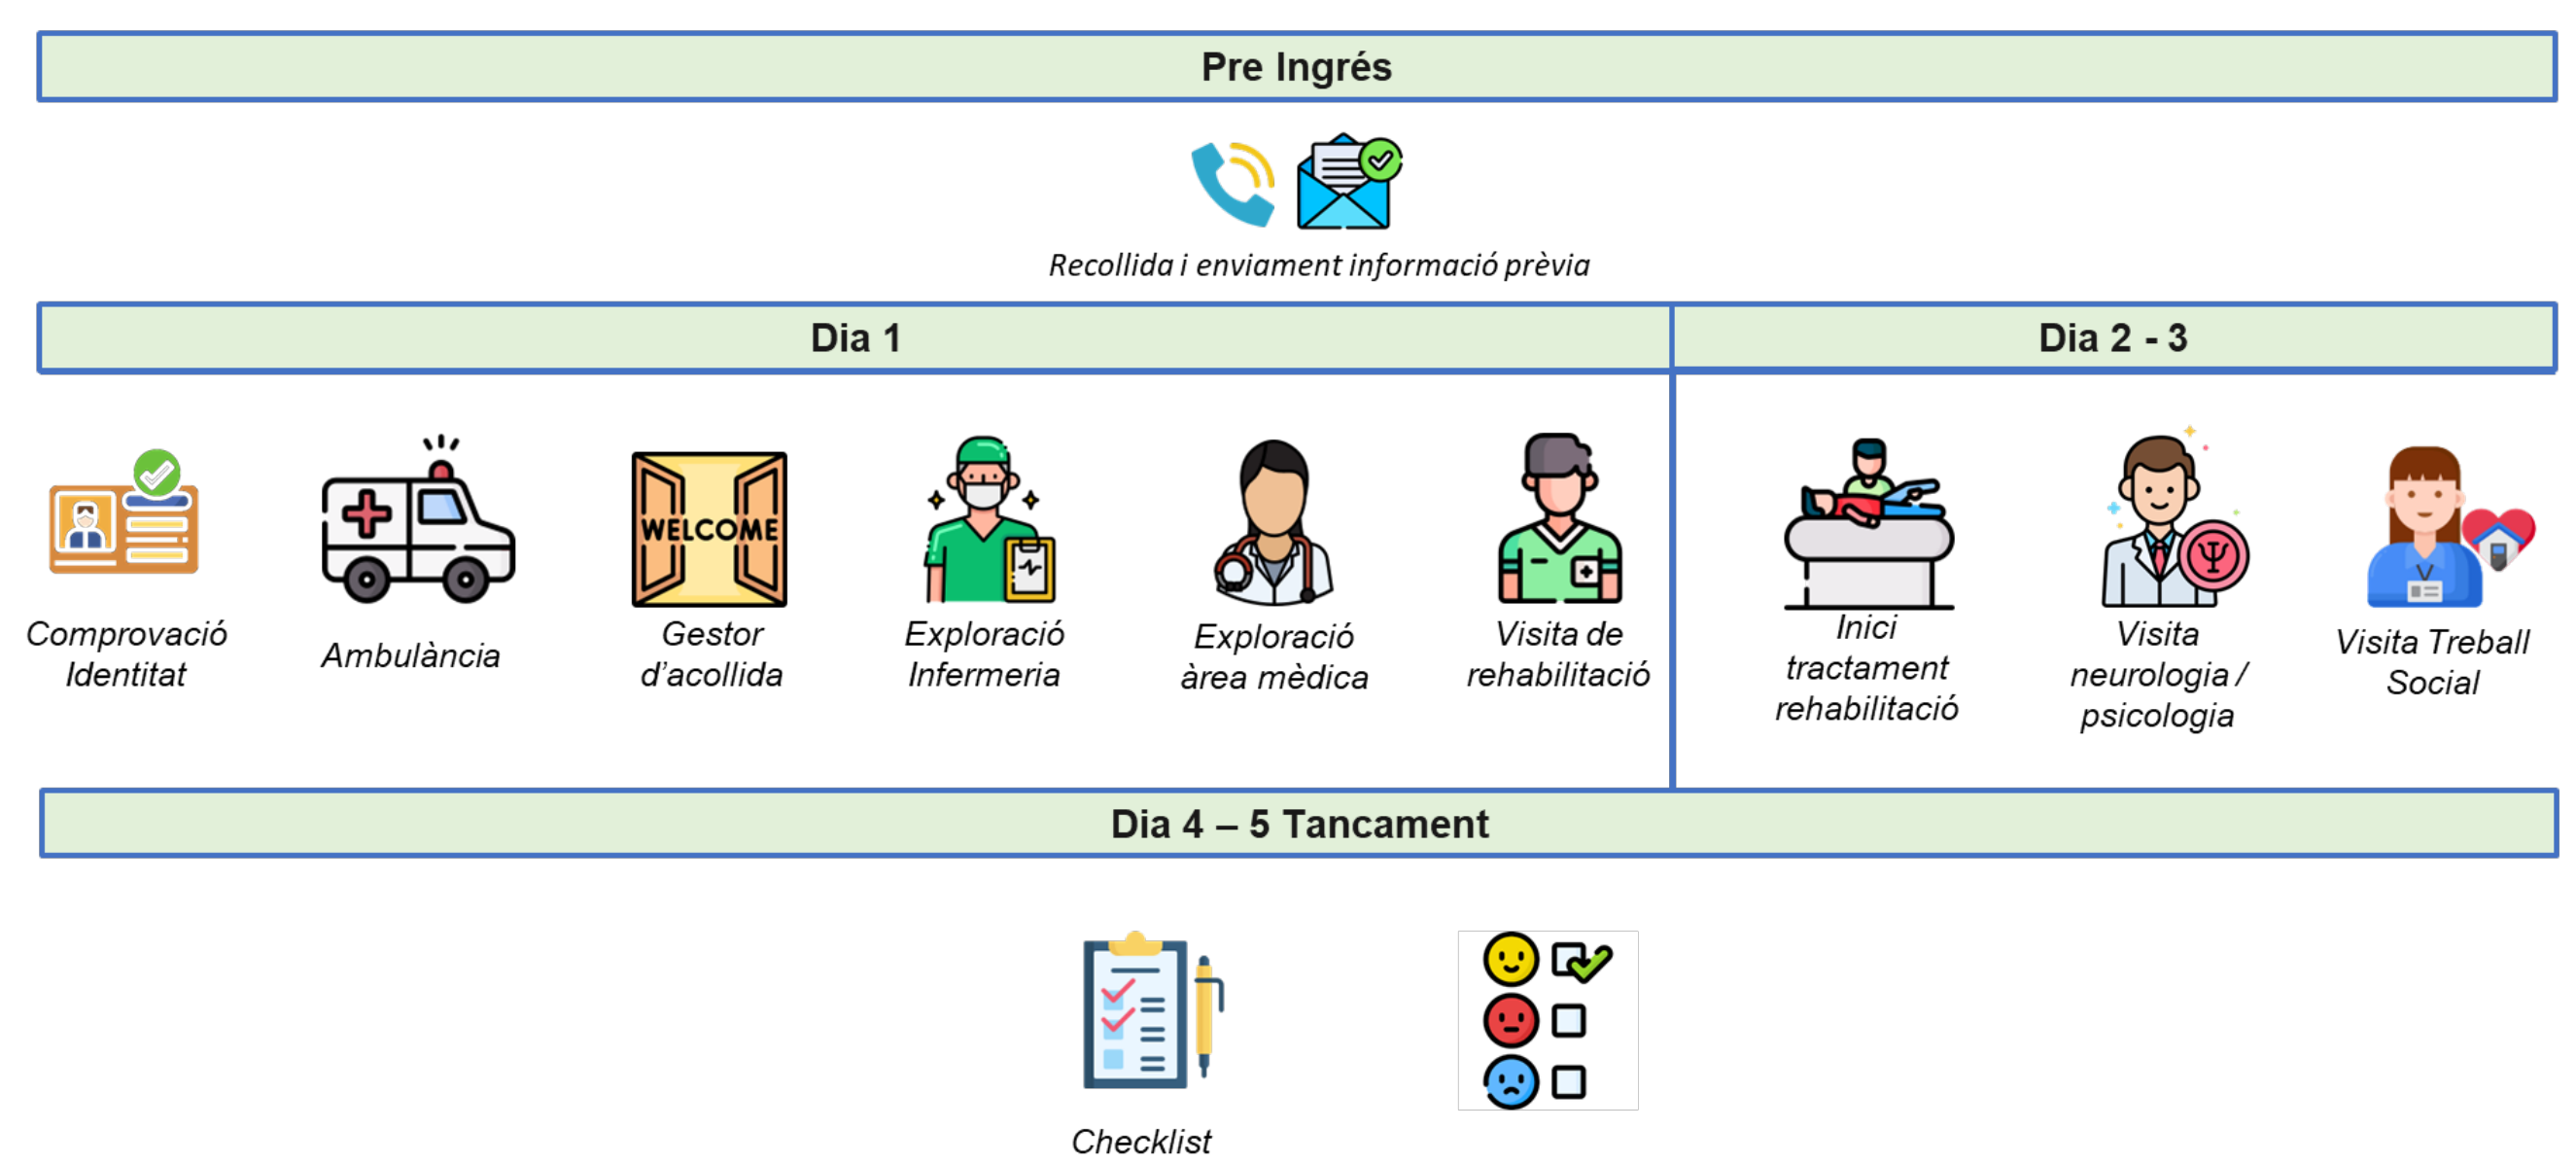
Pre Ingrés

Recollida i enviament informació prèvia

Dia 1

Dia 2 - 3

WELCOME

Comprovació Identitat

Ambulància

Gestor d'acollida

Exploració Infermeria

Exploració àrea mèdica

Visita de rehabilitació

Inici tractament rehabilitació

Visita neurologia / psicologia

Visita Treball Social

Dia 4 – 5 Tancament

Checklist